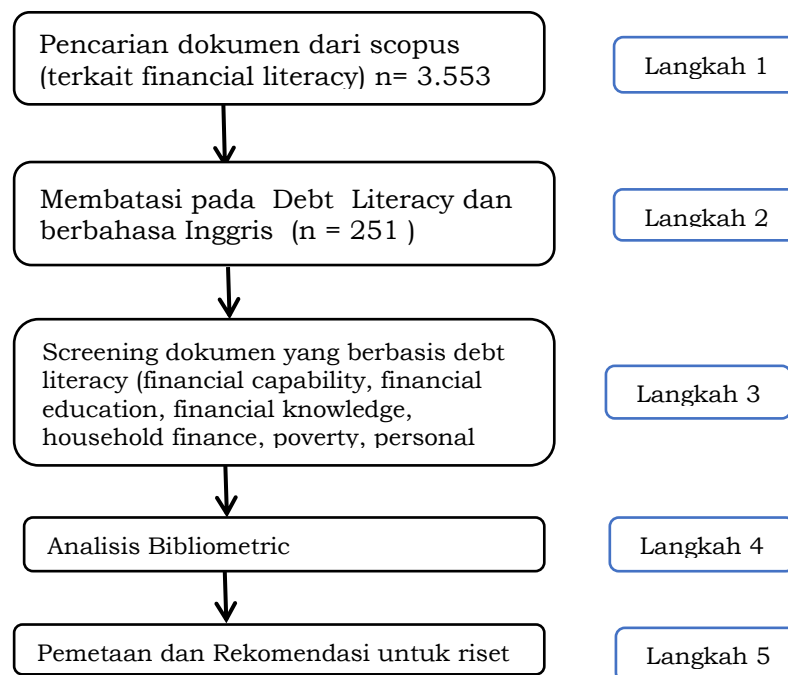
Pencarian dokumen dari scopus (terkait financial literacy) n= 3.553

Langkah 1

Membatasi pada Debt Literacy dan berbahasa Inggris (n = 251 )

Langkah 2

Screening dokumen yang berbasis debt literacy (financial capability, financial education, financial knowledge, household finance, poverty, personal

Langkah 3

Analisis Bibliometric

Langkah 4

Pemetaan dan Rekomendasi untuk riset

Langkah 5